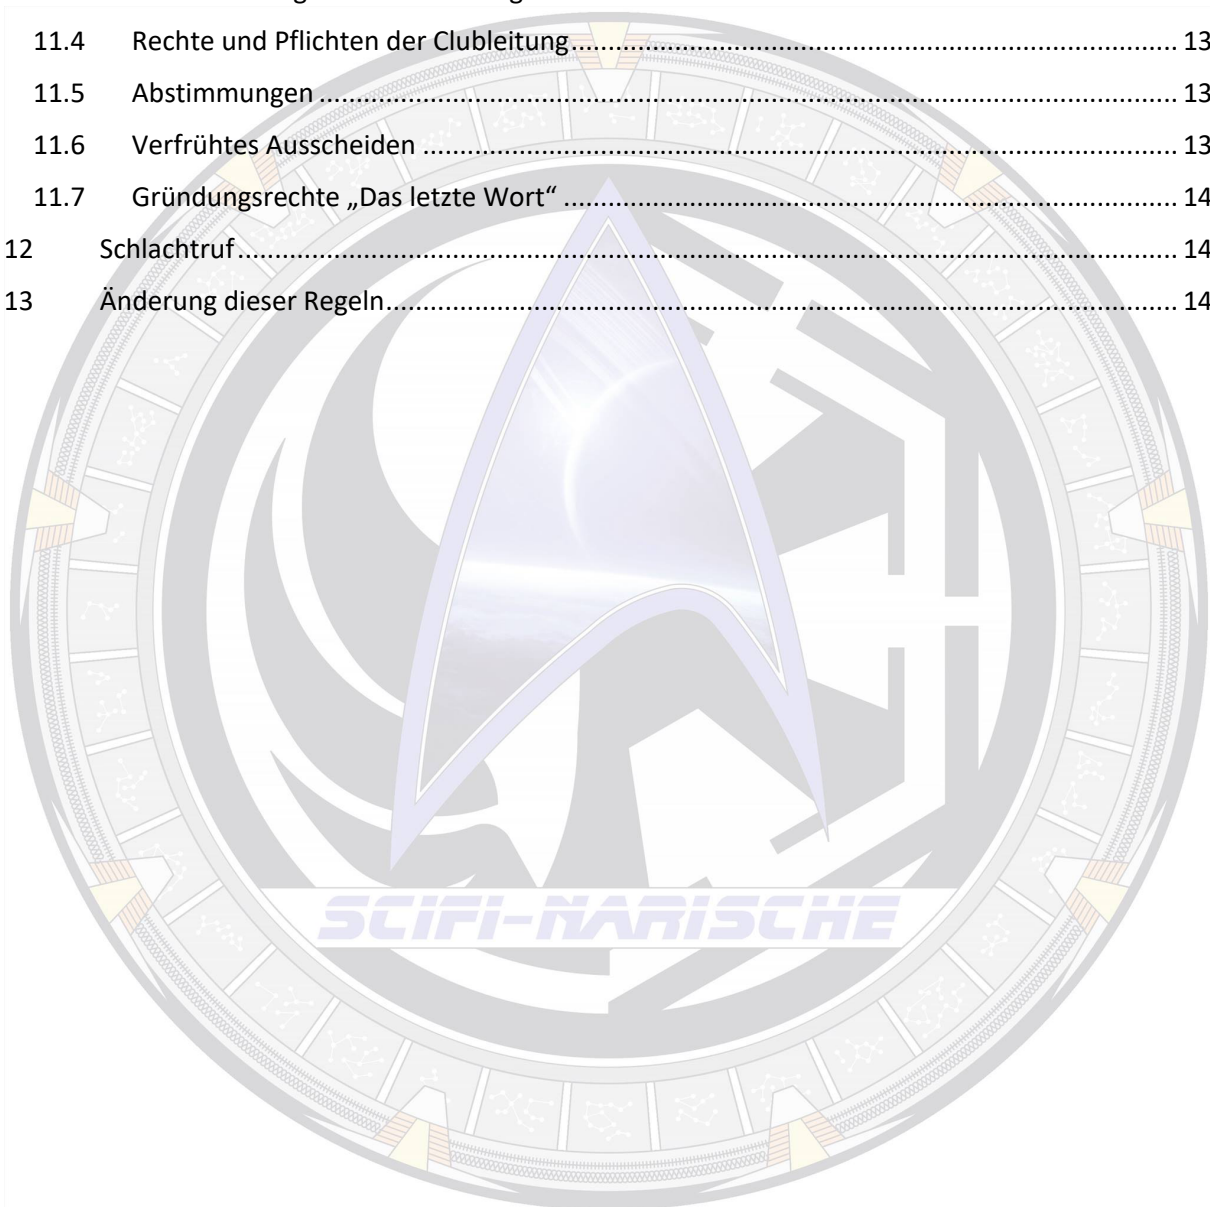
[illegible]
11.4 Rechte und Pflichten der Clubleitung ........................................................ 13
11.5 Abstimmungen ........................................................ 13
11.6 Verfrühtes Ausscheiden ........................................................ 13
11.7 Gründungsrechte „Das letzte Wort" ........................................................ 14
12 Schlachtruf ........................................................ 14
13 Änderung dieser Regeln ........................................................ 14

SCIFI-NARISCHE